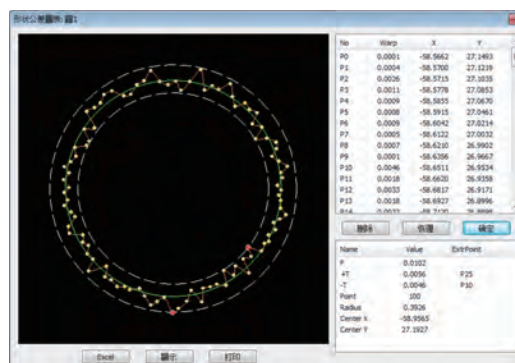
形状公差图形: 圆1

| No | Warp | X | Y |
|---|---|---|---|
| P0 | 0.0001 | -58.5662 | 27.1493 |
| P1 | 0.0004 | -58.5700 | 27.1219 |
| P2 | 0.0026 | -58.5715 | 27.1035 |
| P3 | 0.0011 | -58.5778 | 27.0853 |
| P4 | 0.0009 | -58.5855 | 27.0670 |
| P5 | 0.0008 | -58.5915 | 27.0461 |
| P6 | 0.0009 | -58.6042 | 27.0214 |
| P7 | 0.0005 | -58.6122 | 27.0032 |
| P8 | 0.0007 | -58.6210 | 26.9902 |
| P9 | 0.0001 | -58.6356 | 26.9667 |
| P10 | 0.0046 | -58.6511 | 26.9534 |
| P11 | 0.0018 | -58.6620 | 26.9358 |
| P12 | 0.0033 | -58.6817 | 26.9171 |
| P13 | 0.0018 | -58.6927 | 26.8996 |
| P14 | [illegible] | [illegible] | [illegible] |

删除 恢复 确定

| Name | Value | ExtrPoint |
|---|---|---|
| F | 0.0102 | |
| +T | 0.0056 | P25 |
| -T | 0.0046 | P10 |
| Point | 100 | |
| Radius | 0.3926 | |
| Center X | -58.9565 | |
| Center Y | 27.1927 | |

Excel 显示 打印